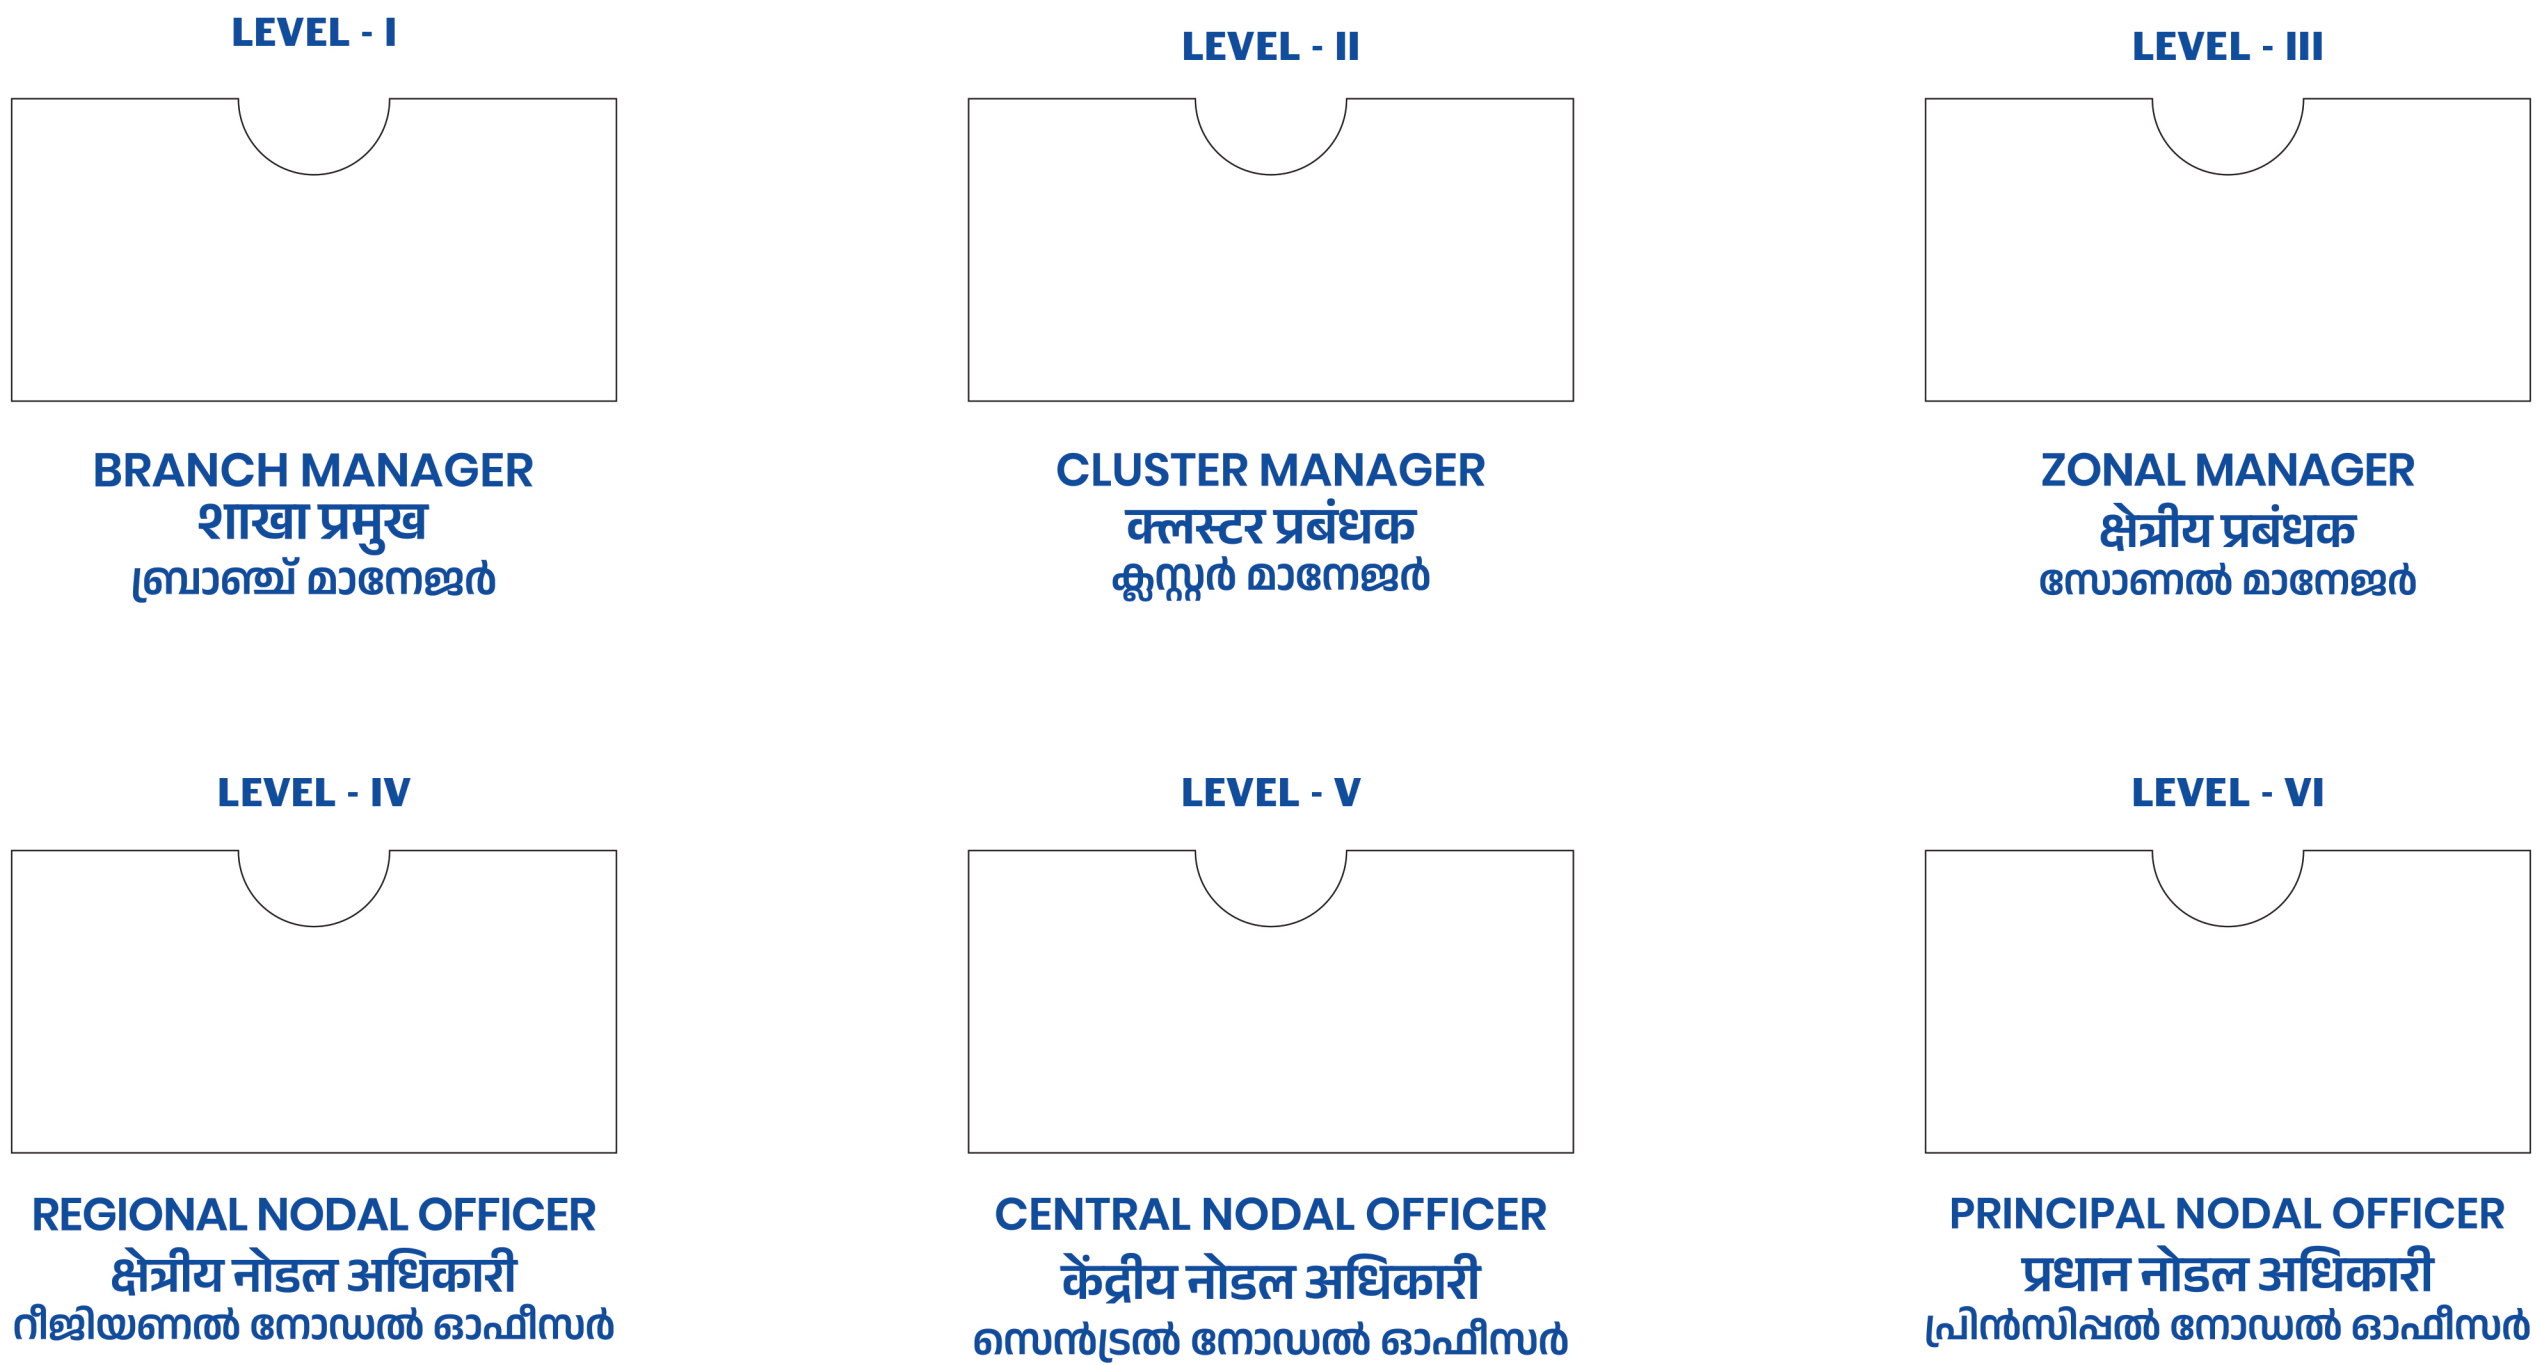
LEVEL - I

BRANCH MANAGER
शाखा प्रमुख
ബ്രാഞ്ച് മാനേജർ

LEVEL - II

CLUSTER MANAGER
क्लस्टर प्रबंधक
ക്ലസ്റ്റർ മാനേജർ

LEVEL - III

ZONAL MANAGER
क्षेत्रीय प्रबंधक
സോണൽ മാനേജർ

LEVEL - IV

REGIONAL NODAL OFFICER
क्षेत्रीय नोडल अधिकारी
റീജിയണൽ നോഡൽ ഓഫീസർ

LEVEL - V

CENTRAL NODAL OFFICER
केंद्रीय नोडल अधिकारी
സെൻട്രൽ നോഡൽ ഓഫീസർ

LEVEL - VI

PRINCIPAL NODAL OFFICER
प्रधान नोडल अधिकारी
പ്രിൻസിപ്പൽ നോഡൽ ഓഫീസർ